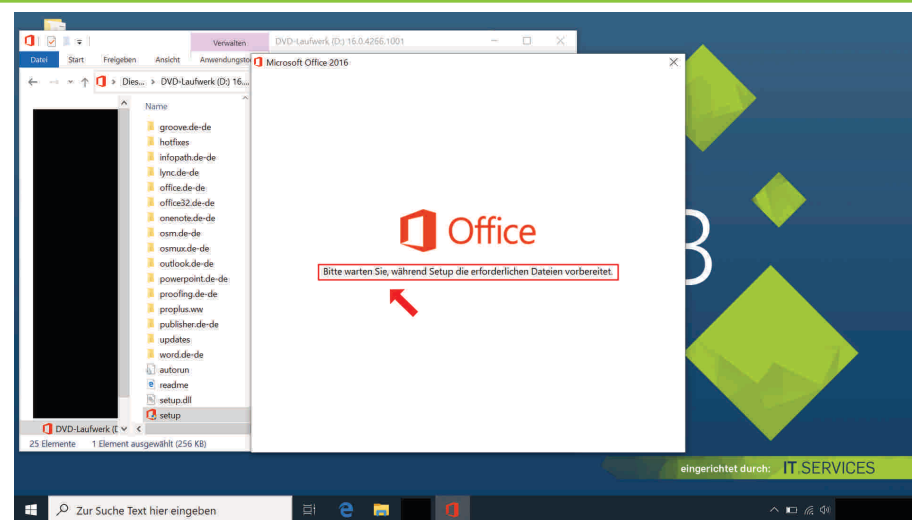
Verwalten DVD-Laufwerk (D:) 16.0.4266.1001

Datei Start Freigeben Ansicht Anwendungsto

Dies... > DVD-Laufwerk (D:) 16...

Name

groove.de-de
hotfixes
infopath.de-de
lync.de-de
office.de-de
office32.de-de
onenote.de-de
osm.de-de
osmux.de-de
outlook.de-de
powerpoint.de-de
proofing.de-de
proplus.ww
publisher.de-de
updates
word.de-de
autorun
readme
setup.dll
setup

DVD-Laufwerk (D

25 Elemente 1 Element ausgewählt (256 KB)

Microsoft Office 2016

Office

Bitte warten Sie, während Setup die erforderlichen Dateien vorbereitet.

eingerichtet durch: IT.SERVICES

Zur Suche Text hier eingeben